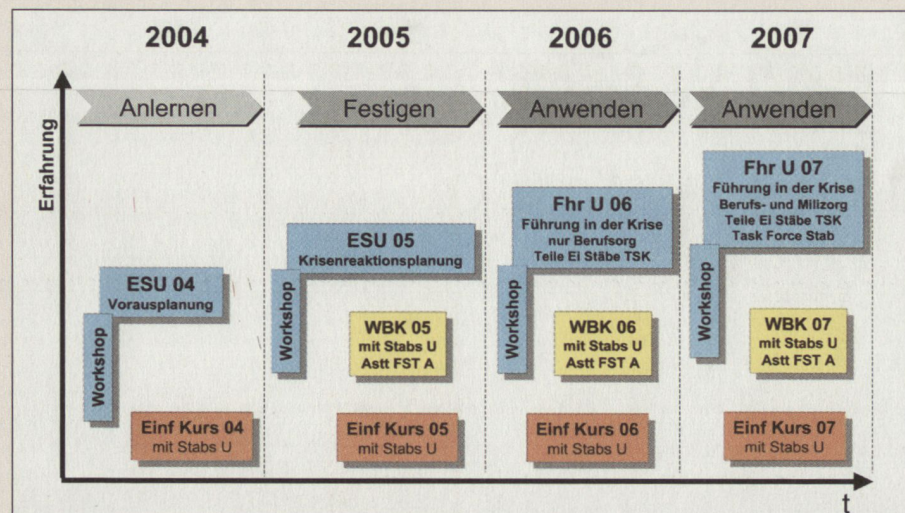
2004

2005

2006

2007

Erfahrung

Anlernen

Festigen

Anwenden

Anwenden

Workshop

ESU 04
Vorausplanung

Einf Kurs 04
mit Stabs U

Workshop

ESU 05
Krisenreaktionsplanung

WBK 05
mit Stabs U
Astt FST A

Einf Kurs 05
mit Stabs U

Workshop

Fhr U 06
Führung in der Krise
nur Berufsorg
Teile Ei Stäbe TSK

WBK 06
mit Stabs U
Astt FST A

Einf Kurs 06
mit Stabs U

Workshop

Fhr U 07
Führung in der Krise
Berufs- und Milizorg
Teile Ei Stäbe TSK
Task Force Stab

WBK 07
mit Stabs U
Astt FST A

Einf Kurs 07
mit Stabs U

t